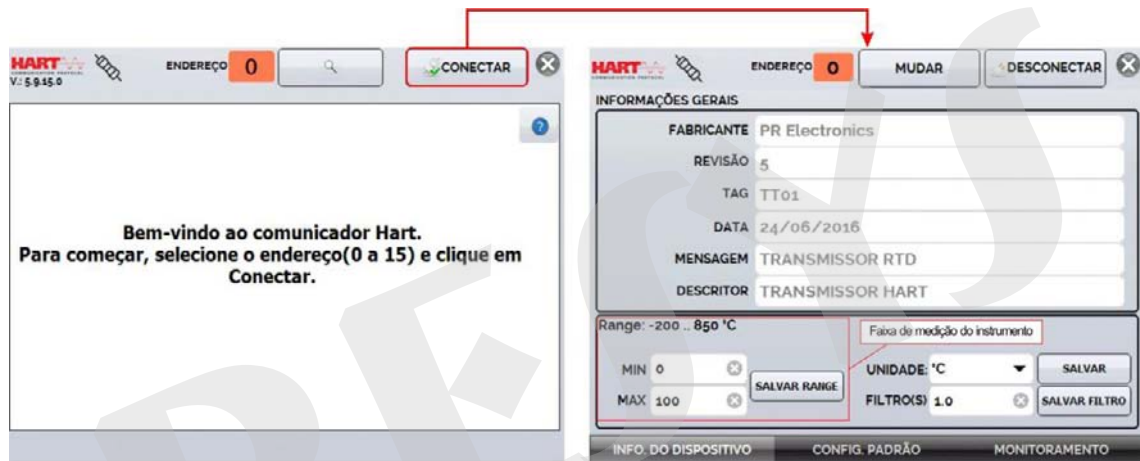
HART COMMUNICATION PROTOCOL
V.: 5.9.15.0
ENDEREÇO 0
CONECTAR

Bem-vindo ao comunicador Hart.
Para começar, selecione o endereço(0 a 15) e clique em Conectar.

HART COMMUNICATION PROTOCOL
ENDEREÇO 0
MUDAR
DESCONECTAR

INFORMAÇÕES GERAIS

| | |
|---|---|
| FABRICANTE | PR Electronics |
| REVISÃO | 5 |
| TAG | TT01 |
| DATA | 24/06/2016 |
| MENSAGEM | TRANSMISSOR RTD |
| DESCRITOR | TRANSMISSOR HART |

Range: -200 .. 850 °C
Faixa de medição do instrumento
MIN 0
MAX 100
SALVAR RANGE
UNIDADE: °C
SALVAR
FILTRO(S) 1.0
SALVAR FILTRO

INFO. DO DISPOSITIVO
CONFIG. PADRÃO
MONITORAMENTO